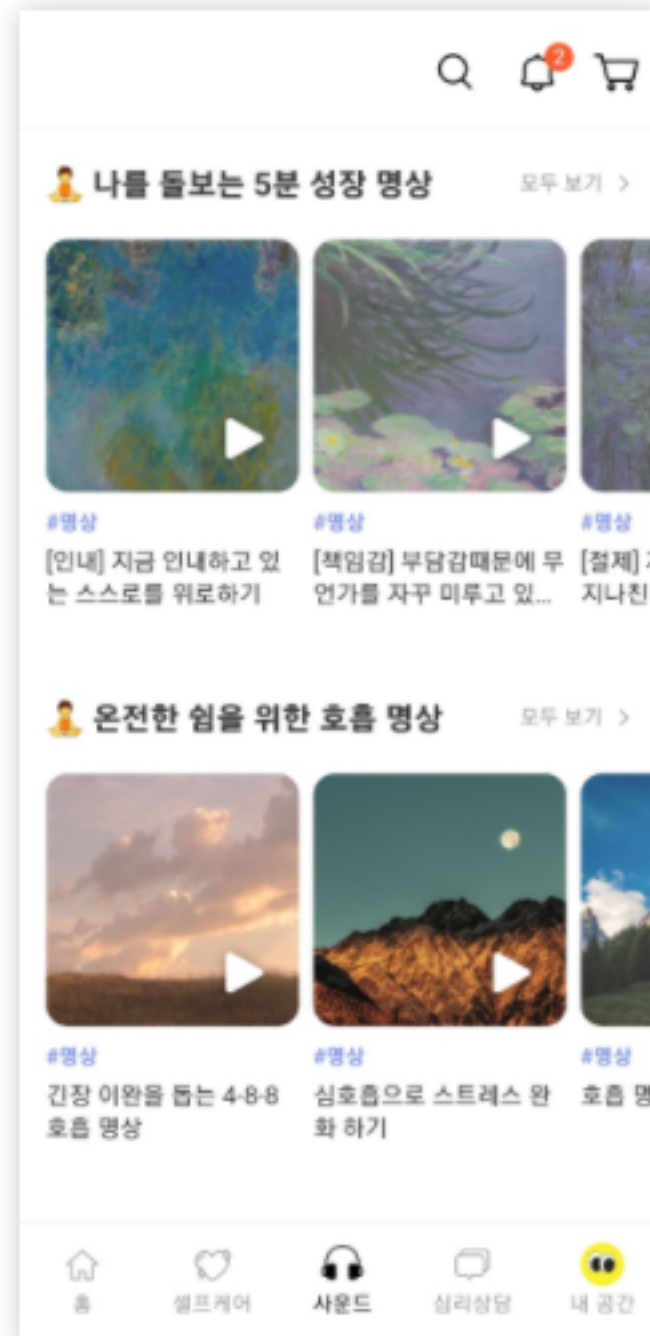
2

나를 돌보는 5분 성장 명상

모두 보기 >

#명상
[인내] 지금 인내하고 있는 스스로를 위로하기

#명상
[책임감] 부담감때문에 무언가를 자꾸 미루고 있...

#명상
[절제] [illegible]
지나친 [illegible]

온전한 쉼을 위한 호흡 명상

모두 보기 >

#명상
긴장 이완을 돕는 4-8-8 호흡 명상

#명상
심호흡으로 스트레스 완화 하기

#명상
호흡 명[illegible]

홈
셀프케어
사운드
심리상담
내 공간